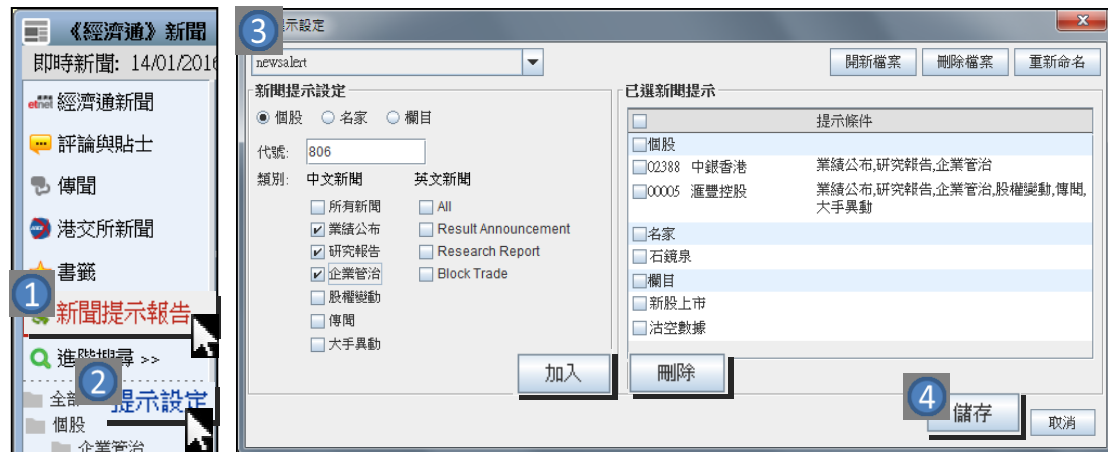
《經濟通》新聞
即時新聞: 14/01/2016
經濟通新聞
評論與貼士
傳聞
港交所新聞
書籤
1
新聞提示報告
進階搜尋 >>
2
全部
提示設定
個股
企業管治

3
提示設定
newsalert
開新檔案
刪除檔案
重新命名
新聞提示設定
個股 名家 欄目
代號: 806
類別: 中文新聞 英文新聞
所有新聞
業績公布
研究報告
企業管治
股權變動
傳聞
大手異動
All
Result Announcement
Research Report
Block Trade
加入
已選新聞提示
提示條件
個股
02388 中銀香港 業績公布,研究報告,企業管治
00005 滙豐控股 業績公布,研究報告,企業管治,股權變動,傳聞,大手異動
名家
石鏡泉
欄目
新股上市
沽空數據
刪除
4
儲存
取消